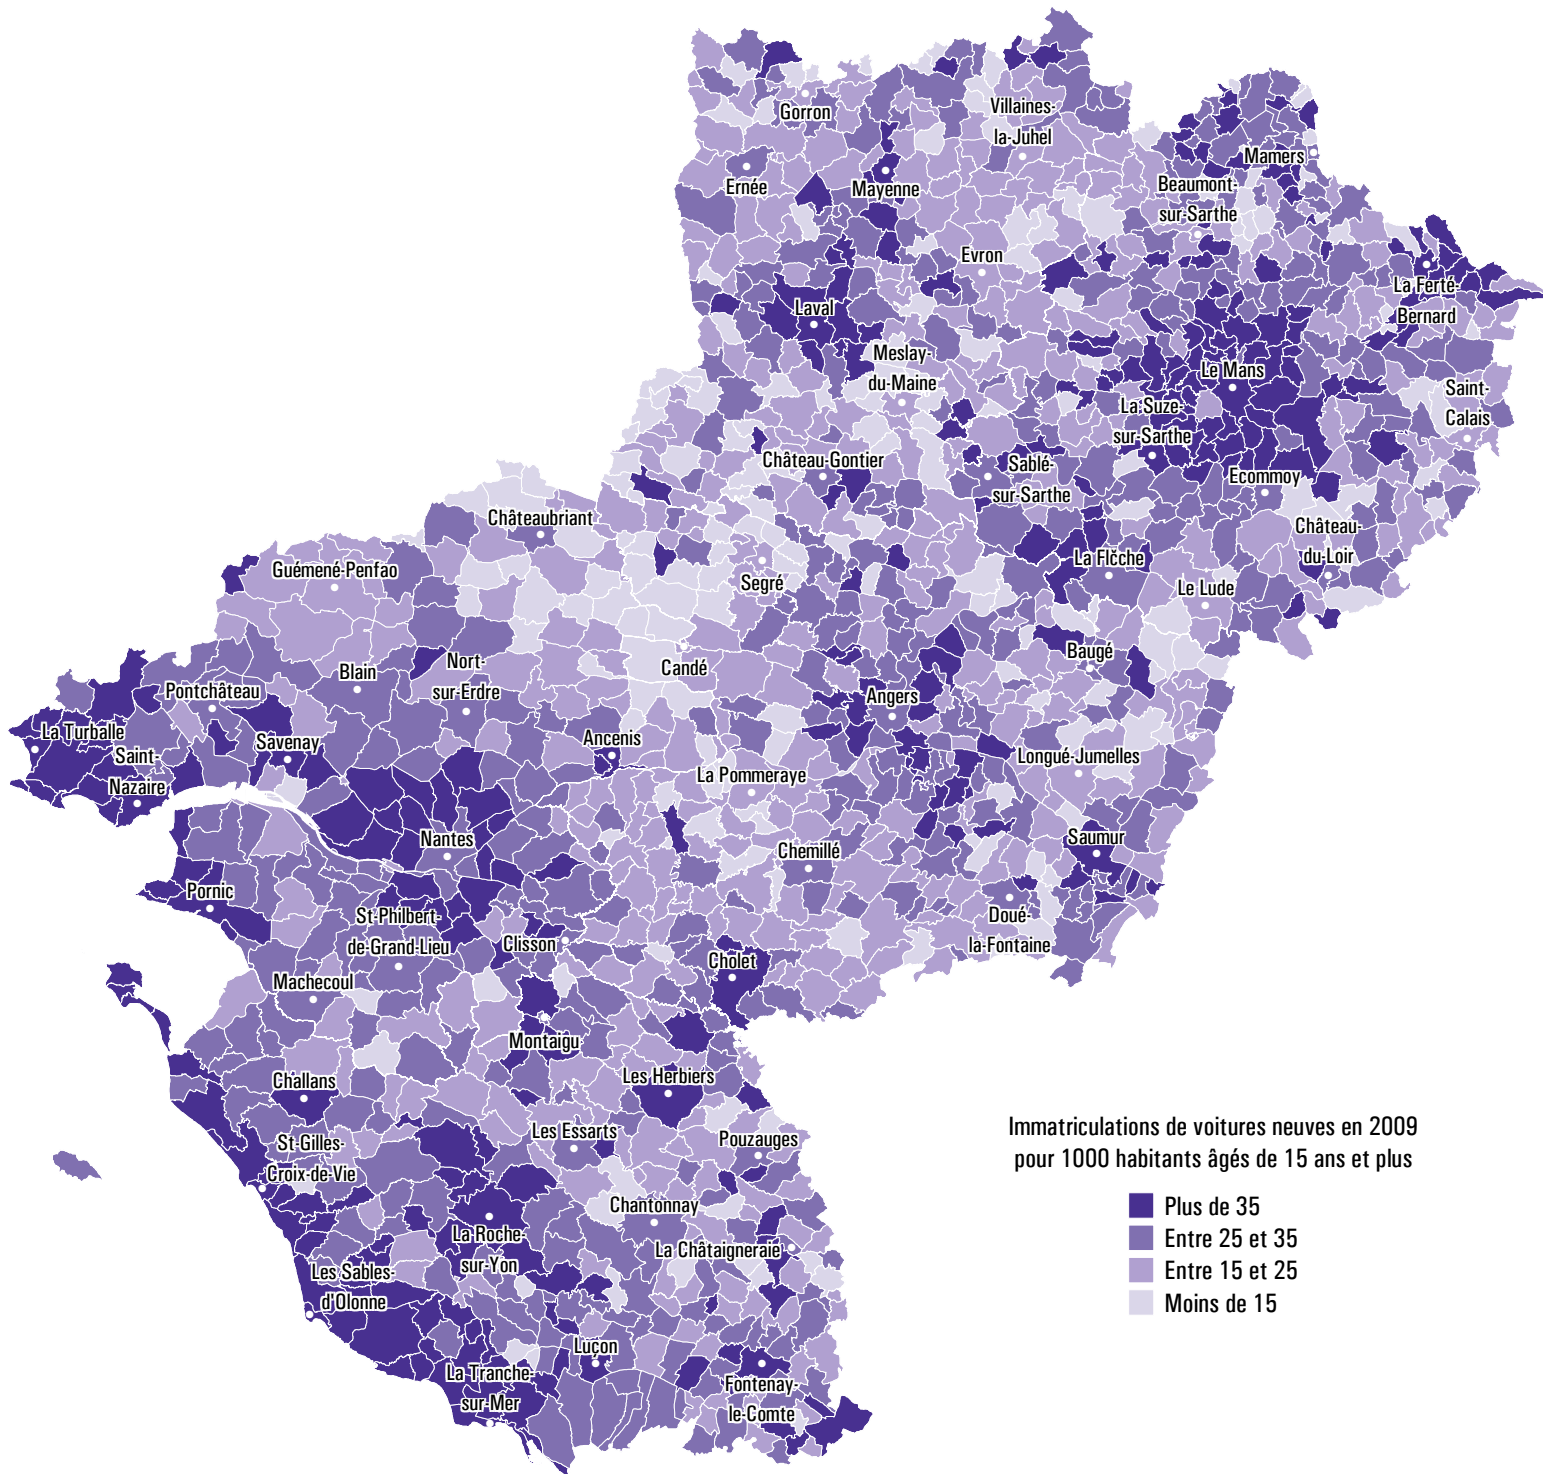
Gorron
Villaines-la-Juhel
Mamers
Ernée
Mayenne
Beaumont-sur-Sarthe
Evron
La Ferté-Bernard
Laval
Meslay-du-Maine
Le Mans
Saint-Calais
La Suze-sur-Sarthe
Château-Gontier
Sablé-sur-Sarthe
Ecommoy
Châteaubriant
Château-du-Loir
La Flèche
Guémené-Penfao
Segré
Le Lude
Baugé
Nort-sur-Erdre
Candé
Blain
Pontchâteau
Angers
La Turballe
Saint-Nazaire
Savenay
Ancenis
Longué-Jumelles
La Pommeraye
Nantes
Saumur
Chemillé
Pornic
St-Philbert-de-Grand-Lieu
Doué-la-Fontaine
Clisson
Cholet
Machecoul
Montaigu
Challans
Les Herbiers
Les Essarts
Pouzauges
St-Gilles-Croix-de-Vie
Chantonnay
La Roche-sur-Yon
La Châtaigneraie
Les Sables-d'Olonne
Luçon
La Tranche-sur-Mer
Fontenay-le-Comte

Immatriculations de voitures neuves en 2009 pour 1000 habitants âgés de 15 ans et plus
Plus de 35
Entre 25 et 35
Entre 15 et 25
Moins de 15